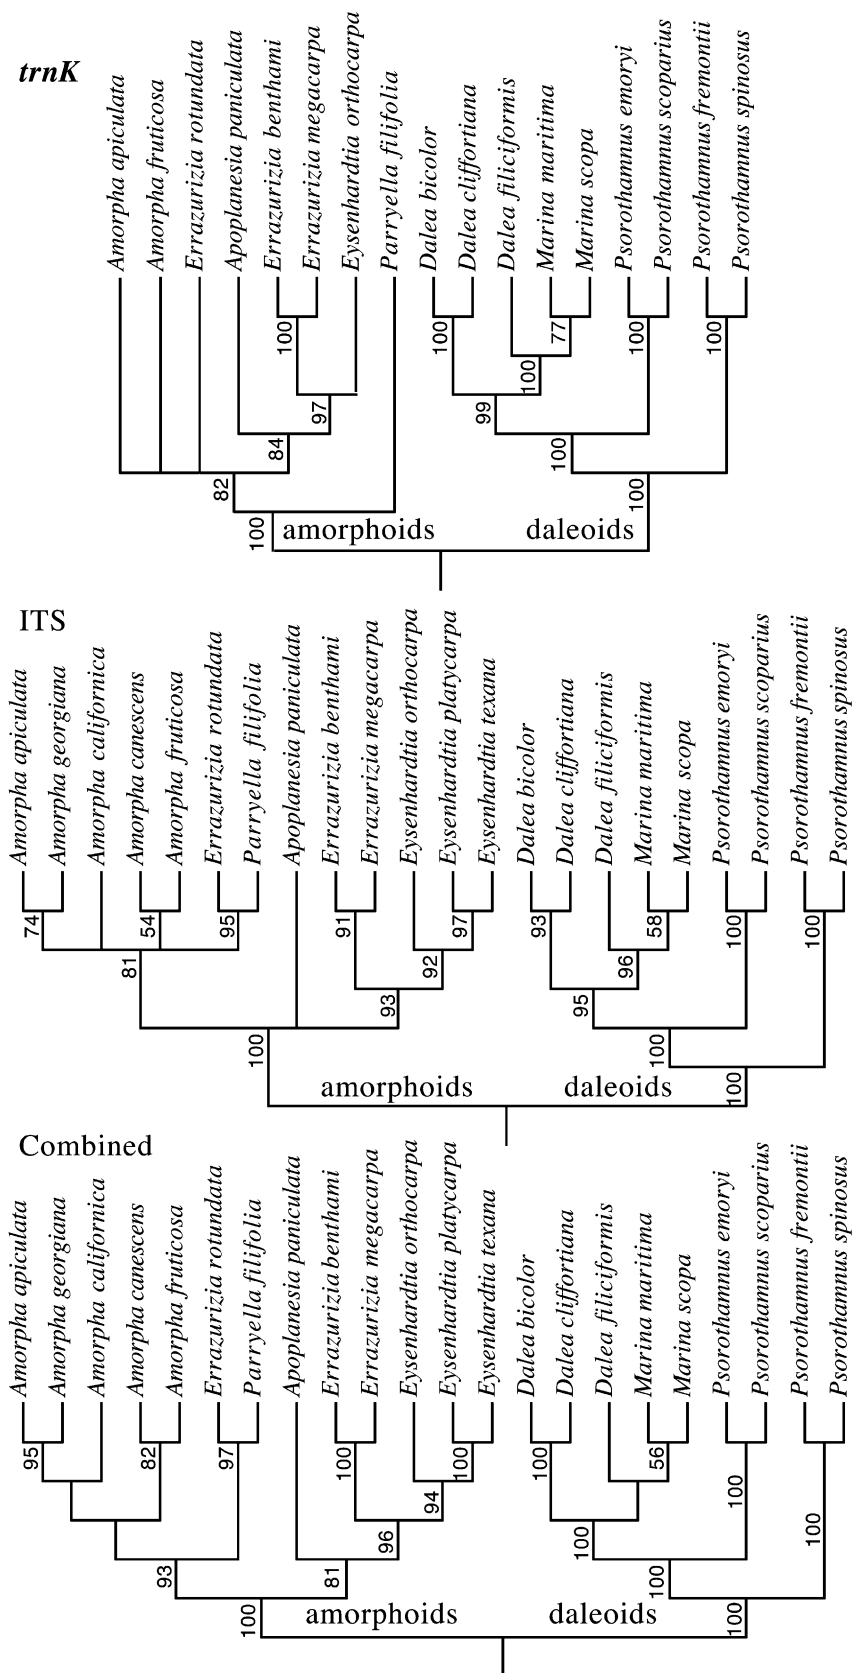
trnK

Amorpha apiculata
Amorpha fruticosa
Errazurizia rotundata
Apoplanesia paniculata
Errazurizia benthami
Errazurizia megacarpa
Eysenhardtia orthocarpa
Parryella filifolia
Dalea bicolor
Dalea cliffortiana
Dalea filiciformis
Marina maritima
Marina scopa
Psorothamnus emoryi
Psorothamnus scoparius
Psorothamnus fremontii
Psorothamnus spinosus

100 100 77 100 100 100 97 99 84 82 100 100

amorphoids daleoids

ITS

Amorpha apiculata
Amorpha georgiana
Amorpha californica
Amorpha canescens
Amorpha fruticosa
Errazurizia rotundata
Parryella filifolia
Apoplanesia paniculata
Errazurizia benthami
Errazurizia megacarpa
Eysenhardtia orthocarpa
Eysenhardtia platycarpa
Eysenhardtia texana
Dalea bicolor
Dalea cliffortiana
Dalea filiciformis
Marina maritima
Marina scopa
Psorothamnus emoryi
Psorothamnus scoparius
Psorothamnus fremontii
Psorothamnus spinosus

74 54 95 91 97 93 58 100 100 81 92 96 93 95 100 100 100

amorphoids daleoids

Combined

Amorpha apiculata
Amorpha georgiana
Amorpha californica
Amorpha canescens
Amorpha fruticosa
Errazurizia rotundata
Parryella filifolia
Apoplanesia paniculata
Errazurizia benthami
Errazurizia megacarpa
Eysenhardtia orthocarpa
Eysenhardtia platycarpa
Eysenhardtia texana
Dalea bicolor
Dalea cliffortiana
Dalea filiciformis
Marina maritima
Marina scopa
Psorothamnus emoryi
Psorothamnus scoparius
Psorothamnus fremontii
Psorothamnus spinosus

95 82 97 100 100 100 56 94 100 96 100 100 93 81 100 100 100

amorphoids daleoids